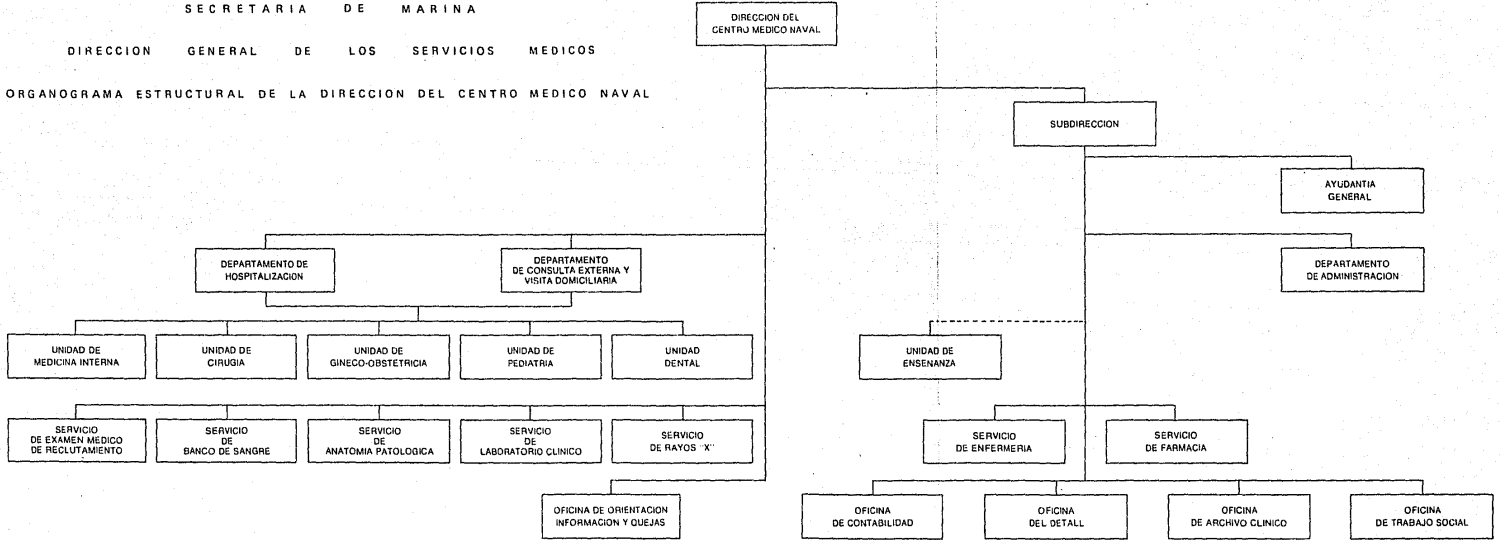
SECRETARIA DE MARINA

DIRECCION GENERAL DE LOS SERVICIOS MEDICOS

ORGANOGRAMA ESTRUCTURAL DE LA DIRECCION DEL CENTRO MEDICO NAVAL

DIRECCION DEL CENTRO MEDICO NAVAL

SUBDIRECCION

AYUDANTIA GENERAL

DEPARTAMENTO DE HOSPITALIZACION

DEPARTAMENTO DE CONSULTA EXTERNA Y VISITA DOMICILIARIA

DEPARTAMENTO DE ADMINISTRACION

UNIDAD DE MEDICINA INTERNA

UNIDAD DE CIRUGIA

UNIDAD DE GINECO-OBSTETRICIA

UNIDAD DE PEDIATRIA

UNIDAD DENTAL

UNIDAD DE ENSENANZA

SERVICIO DE EXAMEN MEDICO DE RECLUTAMIENTO

SERVICIO DE BANCO DE SANGRE

SERVICIO DE ANATOMIA PATOLOGICA

SERVICIO DE LABORATORIO CLINICO

SERVICIO DE RAYOS "X"

SERVICIO DE ENFERMERIA

SERVICIO DE FARMACIA

OFICINA DE ORIENTACION INFORMACION Y QUEJAS

OFICINA DE CONTABILIDAD

OFICINA DEL DETALL

OFICINA DE ARCHIVO CLINICO

OFICINA DE TRABAJO SOCIAL